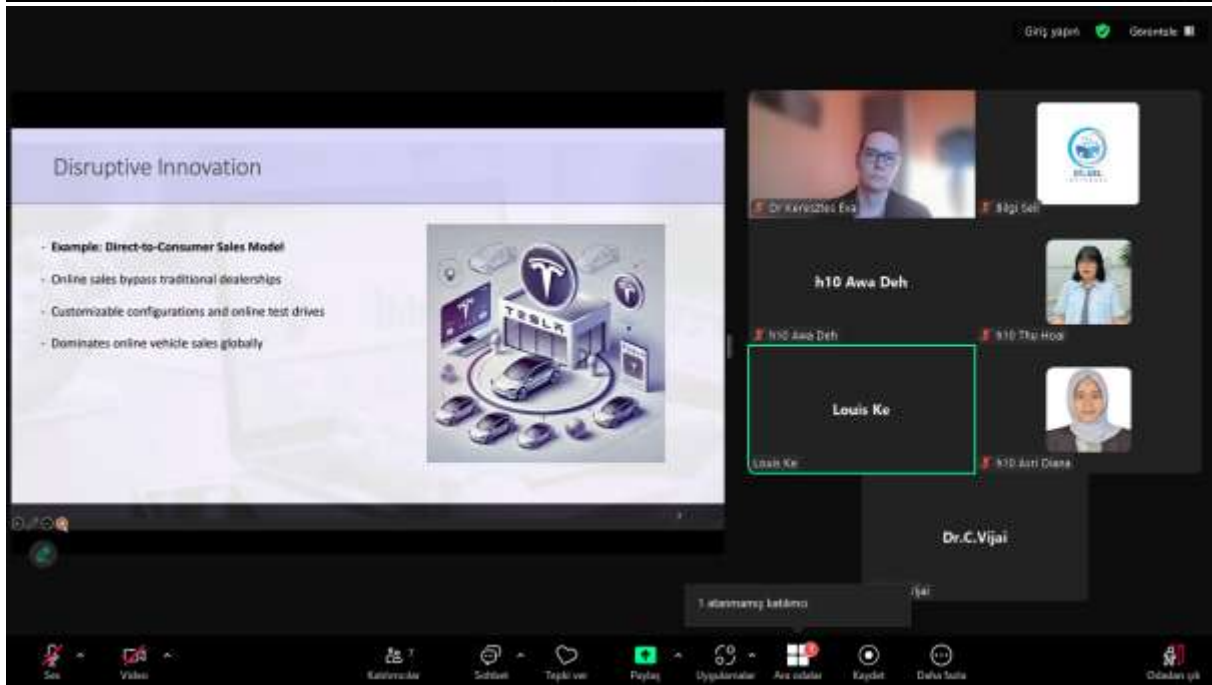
Giriş yapın Görüntüle

Disruptive Innovation

- Example: Direct-to-Consumer Sales Model
- Online sales bypass traditional dealerships
- Customizable configurations and online test drives
- Dominates online vehicle sales globally

TESLA

Dr Keresztes Éva
Bilgi Sel
h10 Awa Deh
h10 Awa Deh
h10 Thu Hoai
Louis Ke
Louis Ke
h10 Asri Diana
Dr.C.Vijai
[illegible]ijai

1 atanmamış katılımcı

Ses Video Katılımcılar 7 Sohbet Tepki ver Paylaş Uygulamalar Ara odalar Kaydet Daha fazla Odadan çık